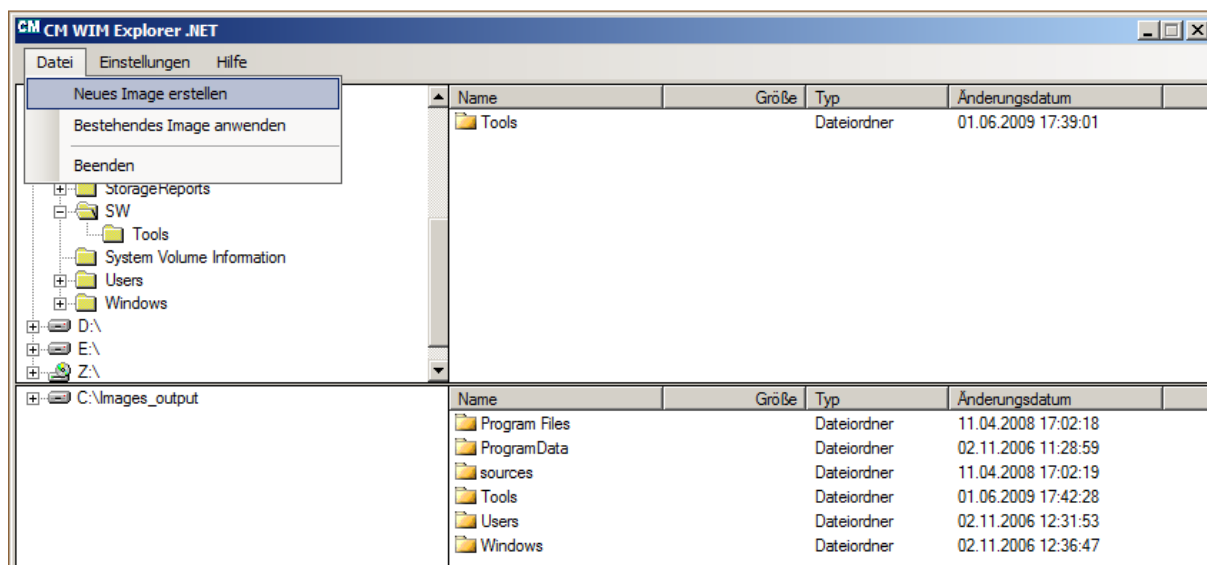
CM CM WIM Explorer .NET

Datei Einstellungen Hilfe

Neues Image erstellen
Bestehendes Image anwenden
Beenden

StorageReports
SW
Tools
System Volume Information
Users
Windows
D:\
E:\
Z:\

| Name | Größe | Typ | Änderungsdatum |
|---|---|---|---|
| Tools | | Dateiordner | 01.06.2009 17:39:01 |

C:\Images_output

| Name | Größe | Typ | Änderungsdatum |
|---|---|---|---|
| Program Files | | Dateiordner | 11.04.2008 17:02:18 |
| ProgramData | | Dateiordner | 02.11.2006 11:28:59 |
| sources | | Dateiordner | 11.04.2008 17:02:19 |
| Tools | | Dateiordner | 01.06.2009 17:42:28 |
| Users | | Dateiordner | 02.11.2006 12:31:53 |
| Windows | | Dateiordner | 02.11.2006 12:36:47 |